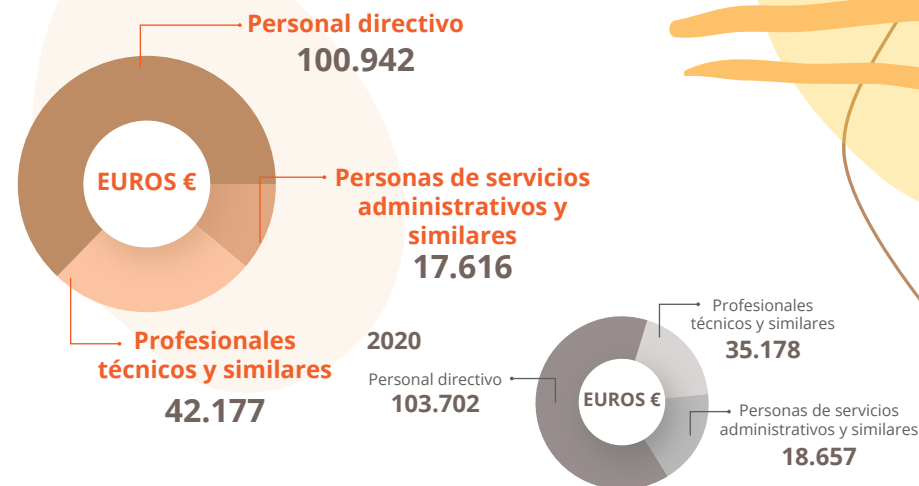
Personal directivo
100.942

EUROS €

Personas de servicios administrativos y similares
17.616

Profesionales técnicos y similares
42.177

2020

Personal directivo
103.702

EUROS €

Profesionales técnicos y similares
35.178

Personas de servicios administrativos y similares
18.657